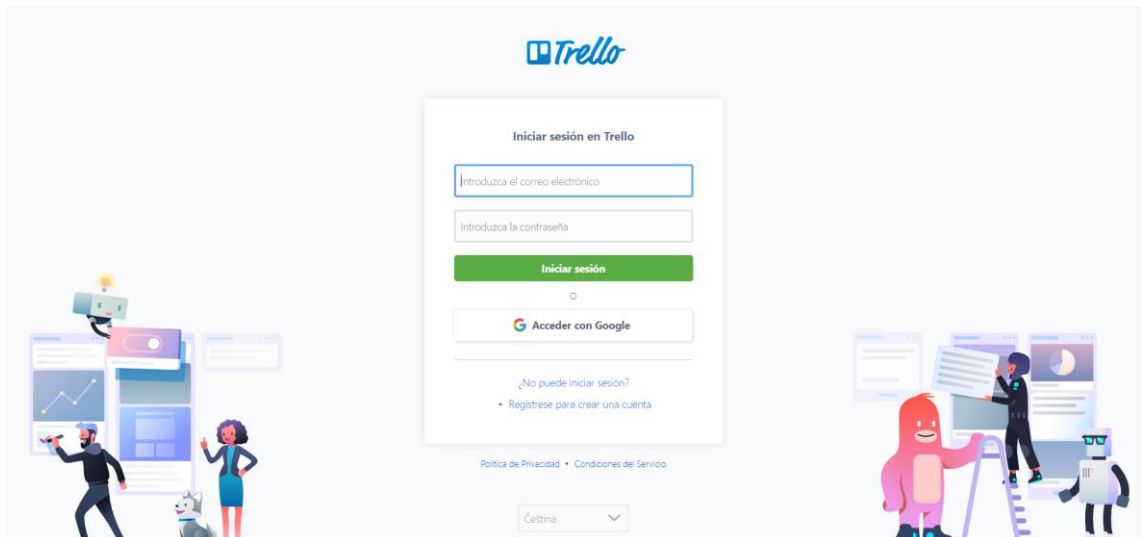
Trello

Iniciar sesión en Trello

Introduzca el correo electrónico

Introduzca la contraseña

Iniciar sesión

O

Acceder con Google

¿No puede iniciar sesión?

• Registrese para crear una cuenta

Política de Privacidad • Condiciones del Servicio

Čeština